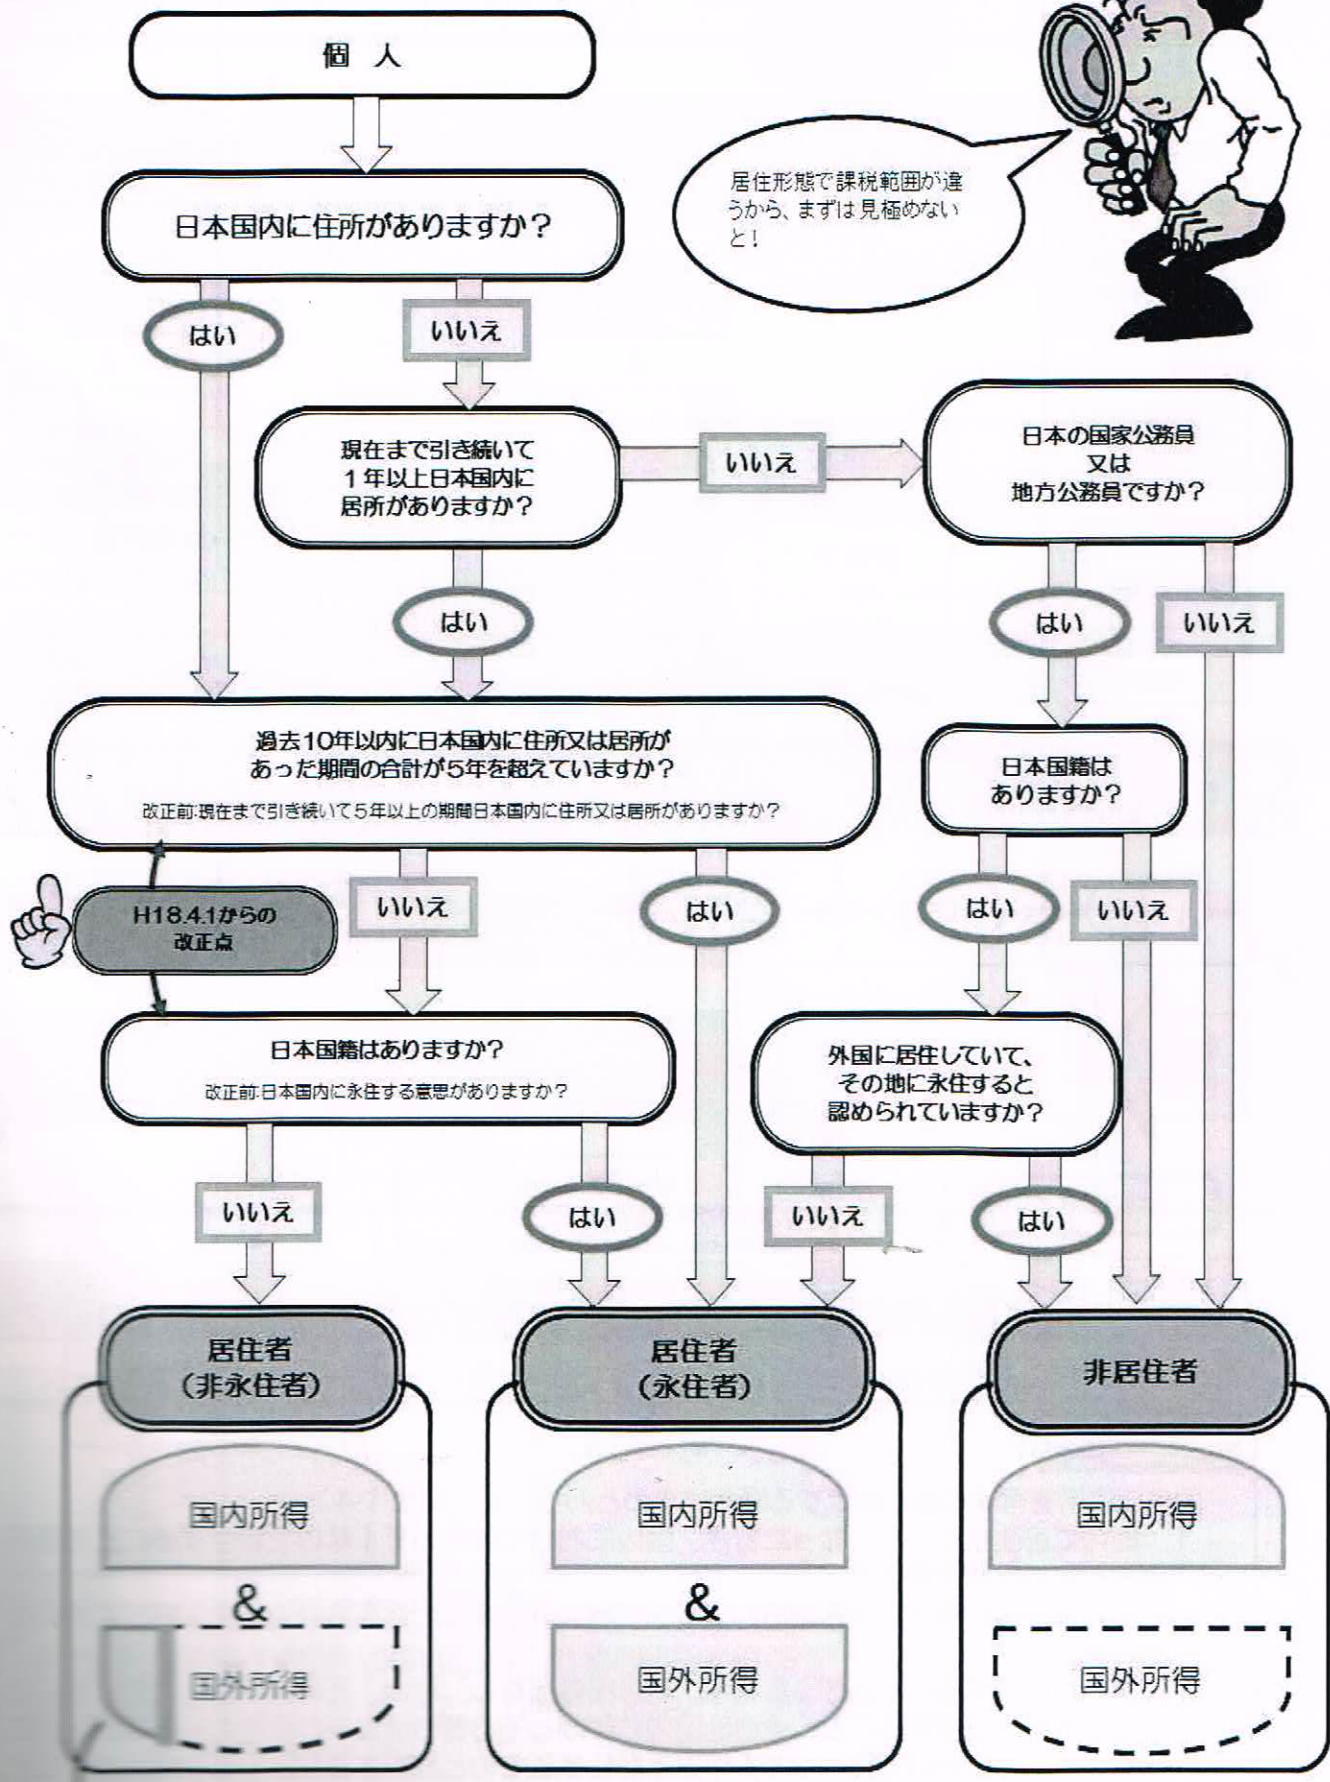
個　人

居住形態で課税範囲が違うから、まずは見極めないと！

日本国内に住所がありますか？

はい

いいえ

現在まで引き続いて1年以上日本国内に居所がありますか？

いいえ

日本の国家公務員又は地方公務員ですか？

はい

はい

いいえ

過去10年以内に日本国内に住所又は居所があった期間の合計が5年を超えていますか？

改正前:現在まで引き続いて5年以上の期間日本国内に住所又は居所がありますか？

日本国籍はありますか？

H18.4.1からの改正点

いいえ

はい

はい

いいえ

日本国籍はありますか？

改正前:日本国内に永住する意思がありますか？

外国に居住していて、その地に永住すると認められていますか？

いいえ

はい

いいえ

はい

居住者（非永住者）

居住者（永住者）

非居住者

国内所得

&

国外所得

国内所得

&

国外所得

国内所得

国外所得